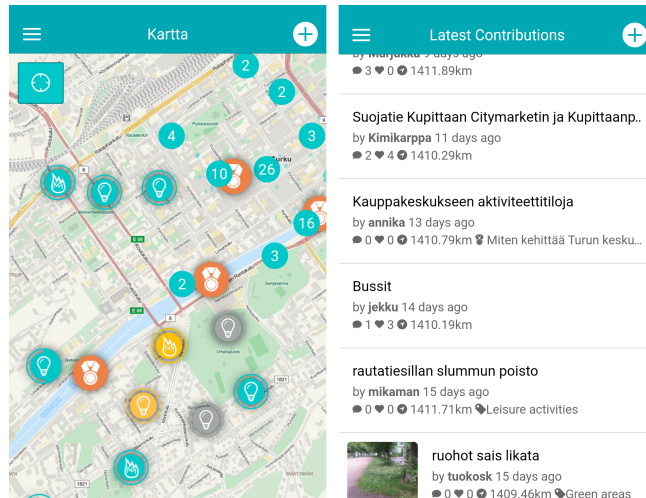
Kartta

2
2
4
3
10
26
2
3
16
Turku

Latest Contributions

by Marjakka 9 days ago
3 0 1411.89km

Suojatie Kupittaan Citymarketin ja Kupittaanp..
by Kimikarppa 11 days ago
2 4 1410.29km

Kauppakeskukseen aktiviteettitiloja
by annika 13 days ago
0 0 1410.79km Miten kehittää Turun kesku..

Bussit
by jekku 14 days ago
1 3 1410.19km

rautatiesillan slummun poisto
by mikaman 15 days ago
0 0 1411.71km Leisure activities

ruohot sais likata
by tuokosk 15 days ago
0 0 1409.46km Green areas